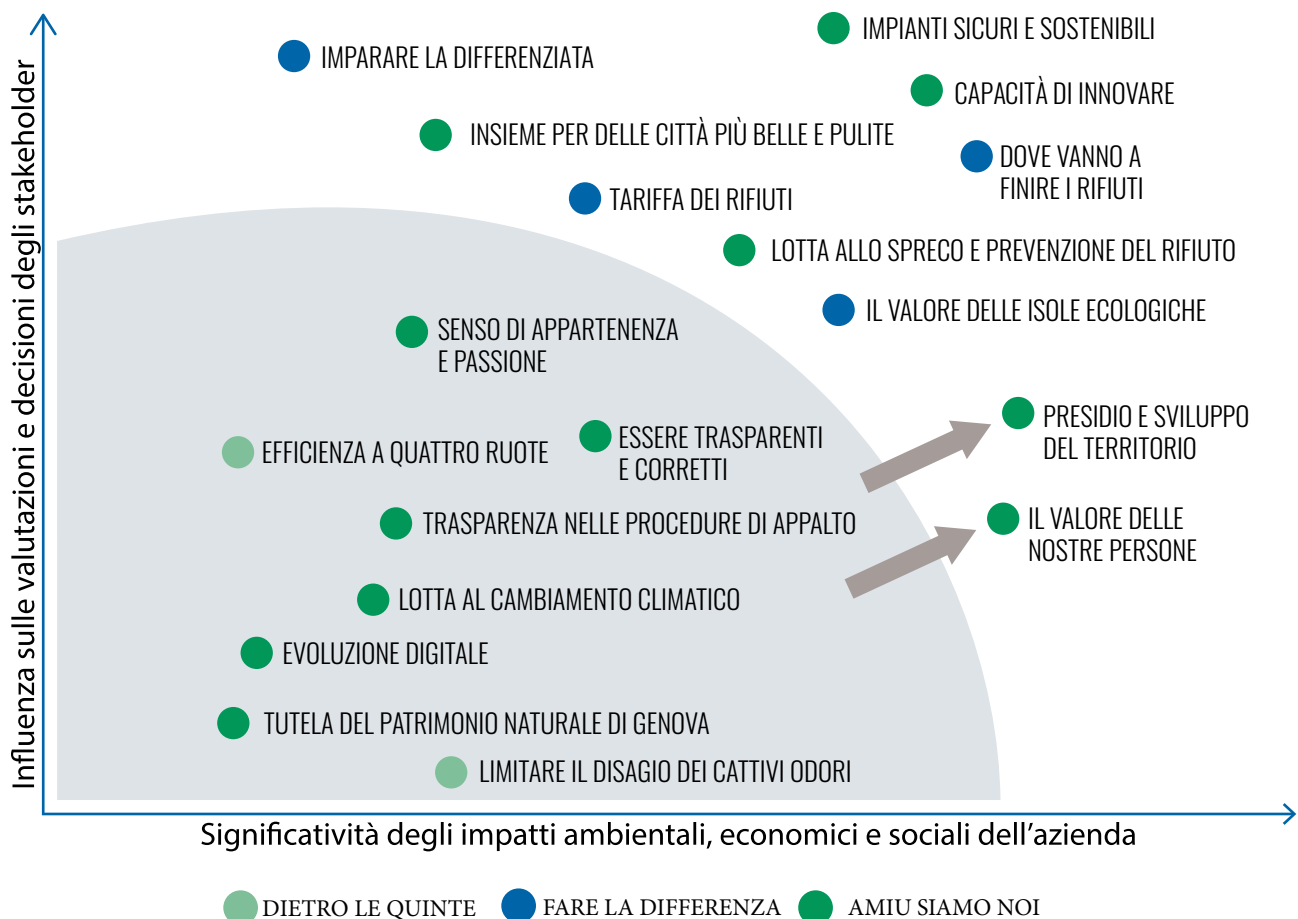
Influenza sulle valutazioni e decisioni degli stakeholder

IMPIANTI SICURI E SOSTENIBILI

IMPARARE LA DIFFERENZIATA

CAPACITÀ DI INNOVARE

INSIEME PER DELLE CITTÀ PIÙ BELLE E PULITE

DOVE VANNO A FINIRE I RIFIUTI

TARIFFA DEI RIFIUTI

LOTTA ALLO SPRECO E PREVENZIONE DEL RIFIUTO

IL VALORE DELLE ISOLE ECOLOGICHE

SENSO DI APPARTENENZA E PASSIONE

PRESIDIO E SVILUPPO DEL TERRITORIO

EFFICIENZA A QUATTRO RUOTE

ESSERE TRASPARENTI E CORRETTI

TRASPARENZA NELLE PROCEDURE DI APPALTO

IL VALORE DELLE NOSTRE PERSONE

LOTTA AL CAMBIAMENTO CLIMATICO

EVOLUZIONE DIGITALE

TUTELA DEL PATRIMONIO NATURALE DI GENOVA

LIMITARE IL DISAGIO DEI CATTIVI ODORI

Significatività degli impatti ambientali, economici e sociali dell’azienda

DIETRO LE QUINTE FARE LA DIFFERENZA AMIU SIAMO NOI